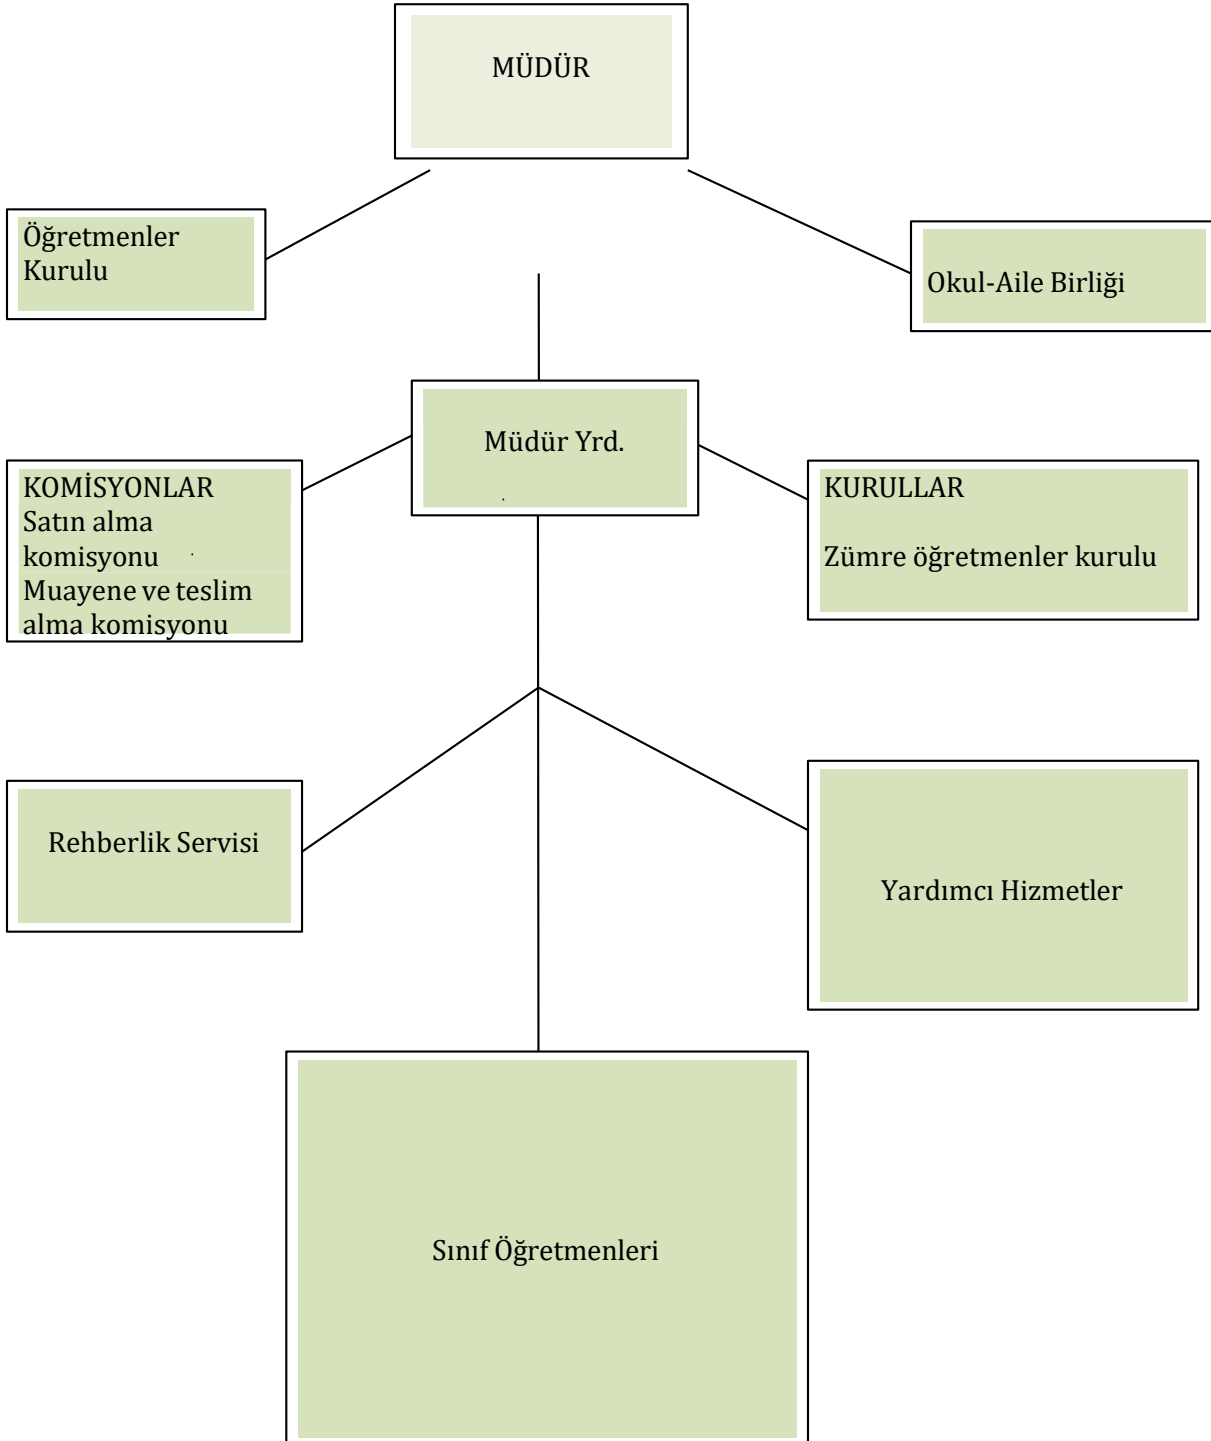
MÜDÜR

Öğretmenler Kurulu

Okul-Aile Birliği

Müdür Yrd.

KOMİSYONLAR
Satın alma komisyonu
Muayene ve teslim alma komisyonu

KURULLAR

Zümre öğretmenler kurulu

Rehberlik Servisi

Yardımcı Hizmetler

Sınıf Öğretmenleri